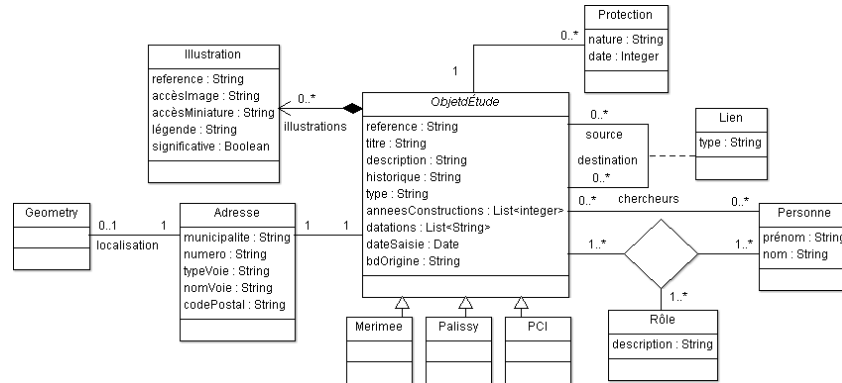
Protection
nature : String
date : Integer

0..*

1

Illustration
reference : String
accèsImage : String
accèsMiniature : String
légende : String
significative : Boolean

0..*
illustrations

ObjetdÉtude
reference : String
titre : String
description : String
historique : String
type : String
anneesConstructions : List<integer>
datations : List<String>
dateSaisie : Date
bdOrigine : String

0..*
source
destination
0..*

Lien
type : String

Geometry

0..1
localisation

1

Adresse
municipalite : String
numero : String
typeVoie : String
nomVoie : String
codePostal : String

1
1

0..*
chercheurs
0..*

Personne
prénom : String
nom : String

1..*
1..*
1..*

Rôle
description : String

Merimee
Palissy
PCI